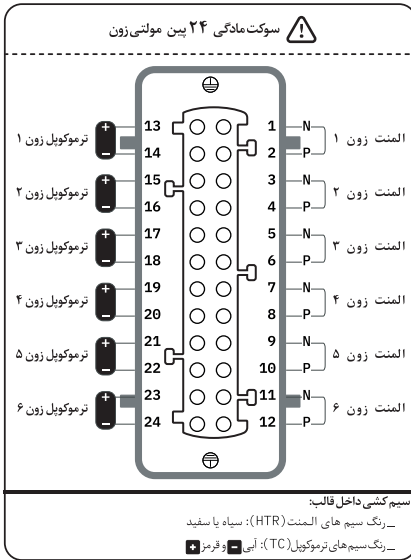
سوکت مادگی ۲۴ پین مولتی زون

| | | | |
|---|---|---|---|
| ترموکوپل زون ۱ (+ / −) | 13, 14 | 1 N, 2 P | المنت زون ۱ |
| ترموکوپل زون ۲ (+ / −) | 15, 16 | 3 N, 4 P | المنت زون ۲ |
| ترموکوپل زون ۳ (+ / −) | 17, 18 | 5 N, 6 P | المنت زون ۳ |
| ترموکوپل زون ۴ (+ / −) | 19, 20 | 7 N, 8 P | المنت زون ۴ |
| ترموکوپل زون ۵ (+ / −) | 21, 22 | 9 N, 10 P | المنت زون ۵ |
| ترموکوپل زون ۶ (+ / −) | 23, 24 | 11 N, 12 P | المنت زون ۶ |

سیم کشی داخل قالب:
ــ رنگ سیم های المنت (HTR): سیاه یا سفید
ــ رنگ سیم های ترموکوپل (TC): آبی − و قرمز +